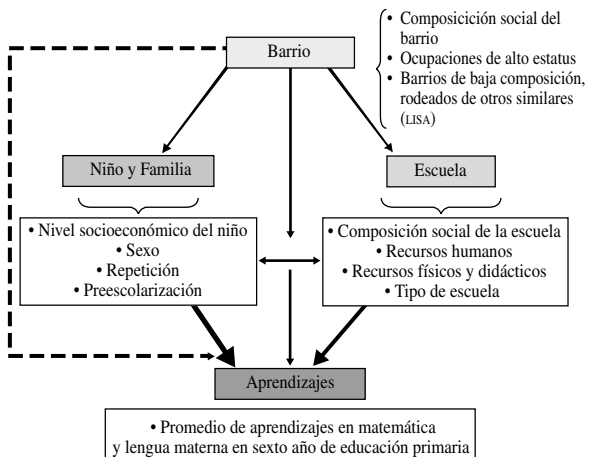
Barrio

• Composición social del barrio
• Ocupaciones de alto estatus
• Barrios de baja composición, rodeados de otros similares (LISA)

Niño y Familia

Escuela

• Nivel socioeconómico del niño
• Sexo
• Repetición
• Preescolarización

• Composición social de la escuela
• Recursos humanos
• Recursos físicos y didácticos
• Tipo de escuela

Aprendizajes

• Promedio de aprendizajes en matemática y lengua materna en sexto año de educación primaria